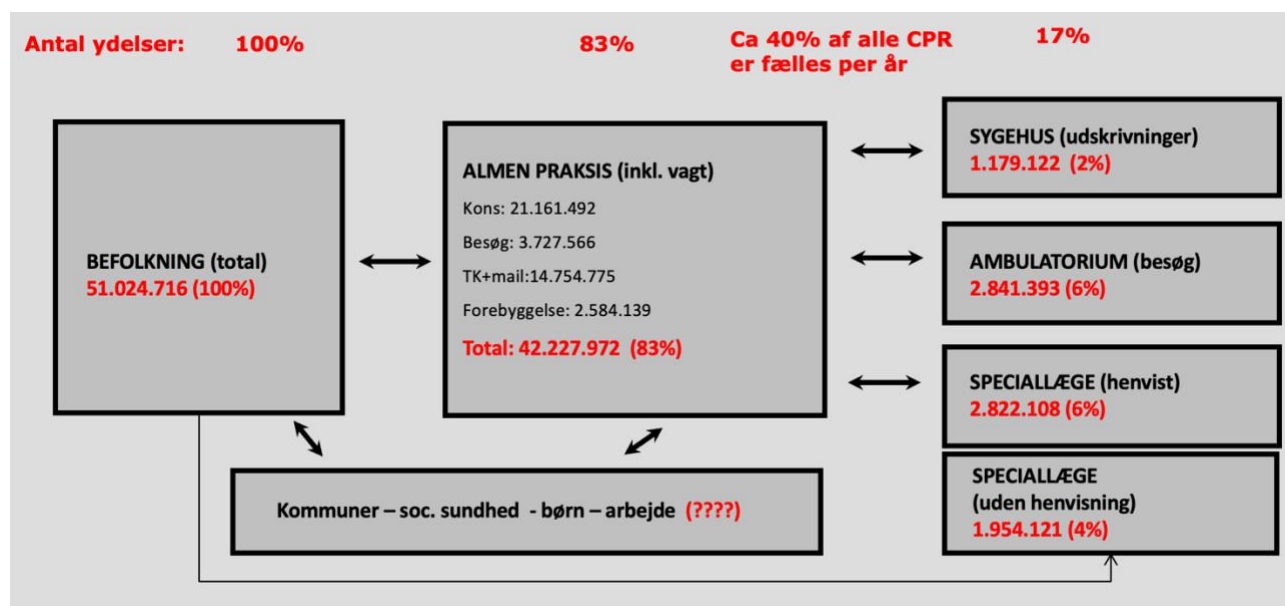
Antal ydelser: 100%

83%

Ca 40% af alle CPR er fælles per år

17%

BEFOLKNING (total)
51.024.716 (100%)

ALMEN PRAKSIS (inkl. vagt)
Kons: 21.161.492
Besøg: 3.727.566
TK+mail:14.754.775
Forebyggelse: 2.584.139
Total: 42.227.972 (83%)

SYGEHUS (udskrivninger)
1.179.122 (2%)

AMBULATORIUM (besøg)
2.841.393 (6%)

SPECIALLÆGE (henvist)
2.822.108 (6%)

SPECIALLÆGE (uden henvisning)
1.954.121 (4%)

Kommuner – soc. sundhed - børn – arbejde (????)